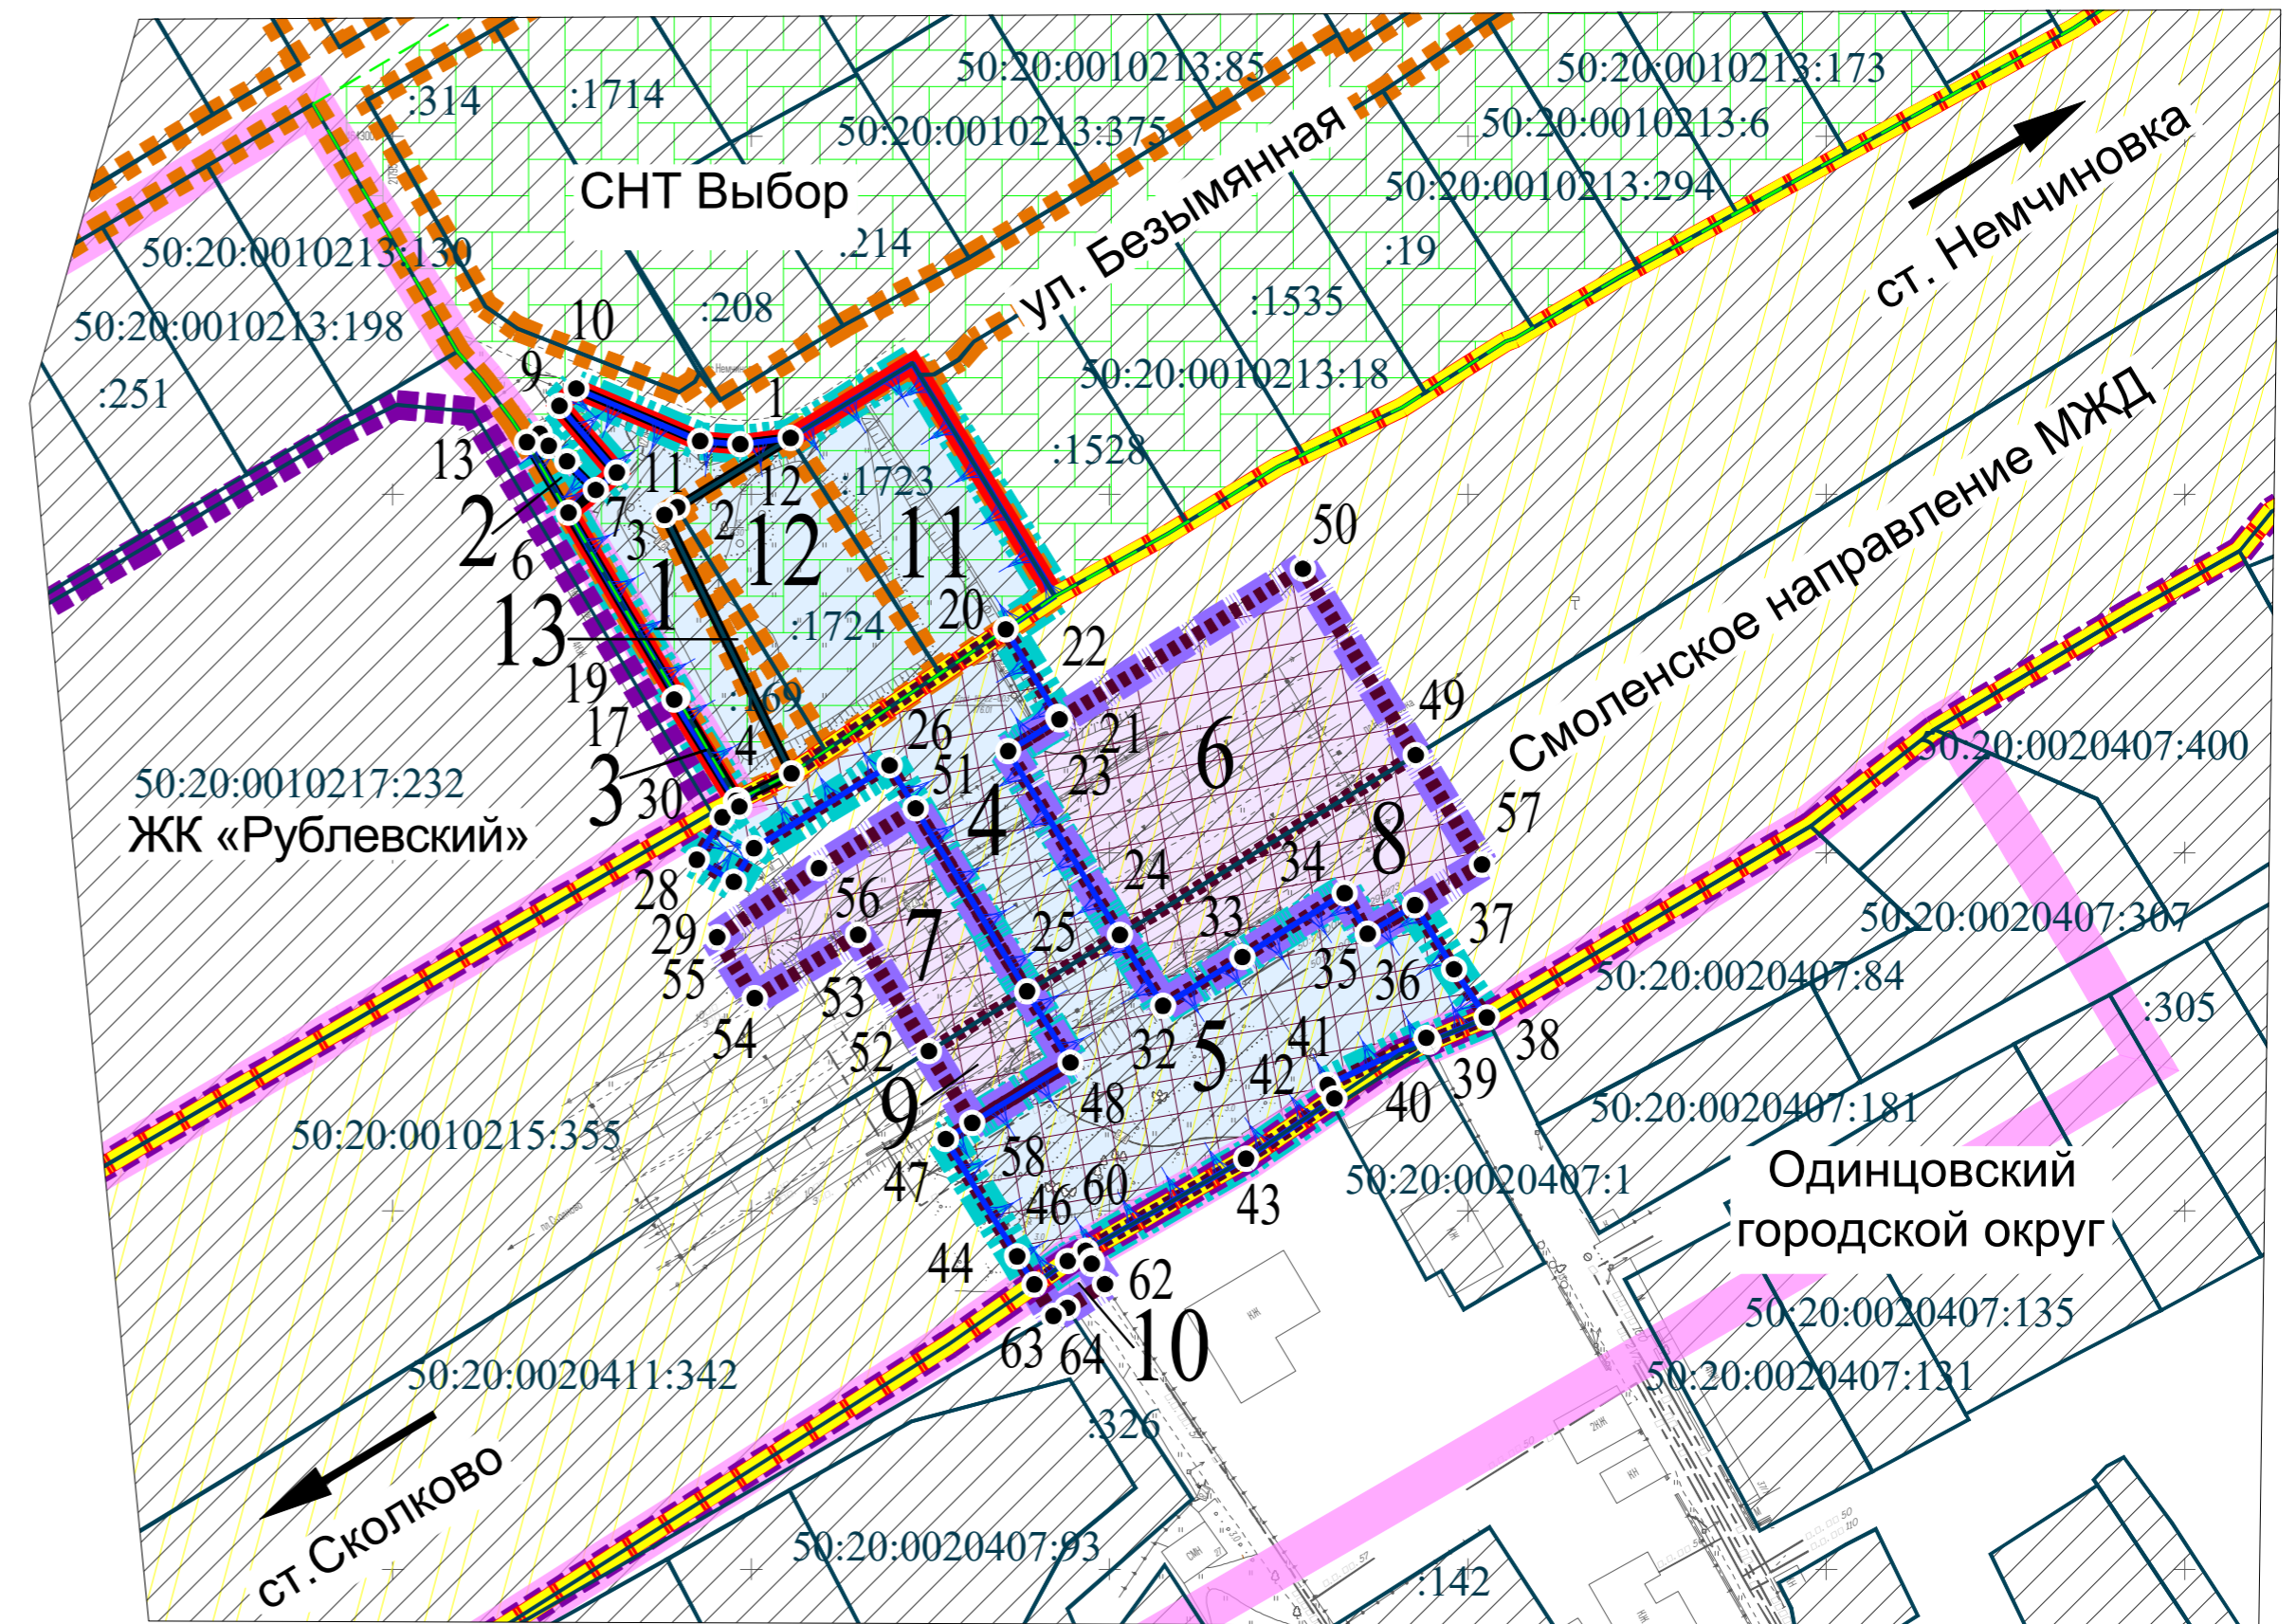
50:20:0010213:85
50:20:0010213:173
:314
:1714
50:20:0010213:375
50:20:0010213:6
СНТ Выбор
ул. Безымянная
ст. Немчиновка
50:20:0010213:294
50:20:0010213:130
.214
:19
:208
:1535
50:20:0010213:198
10
50:20:0010213:18
:251
9
1
Смоленское направление МЖД
13
11
12
:1723
:1528
2
7
2
12
11
50
6
3
1
13
:1724
20
22
19
:169
49
17
26
21
6
4
23
3
51
50:20:0020407:400
50:20:0010217:232
30
4
57
ЖК «Рублевский»
8
24
34
28
56
33
50:20:0020407:307
29
7
25
37
55
35
36
53
50:20:0020407:84
54
:305
52
32
5
41
38
42
39
9
48
40
50:20:0020407:181
50:20:0010215:355
58
47
60
Одинцовский городской округ
46
43
50:20:0020407:1
44
62
50:20:0020407:135
63
64
10
50:20:0020411:342
50:20:0020407:131
:326
ст.Сколково
50:20:0020407:93
:142